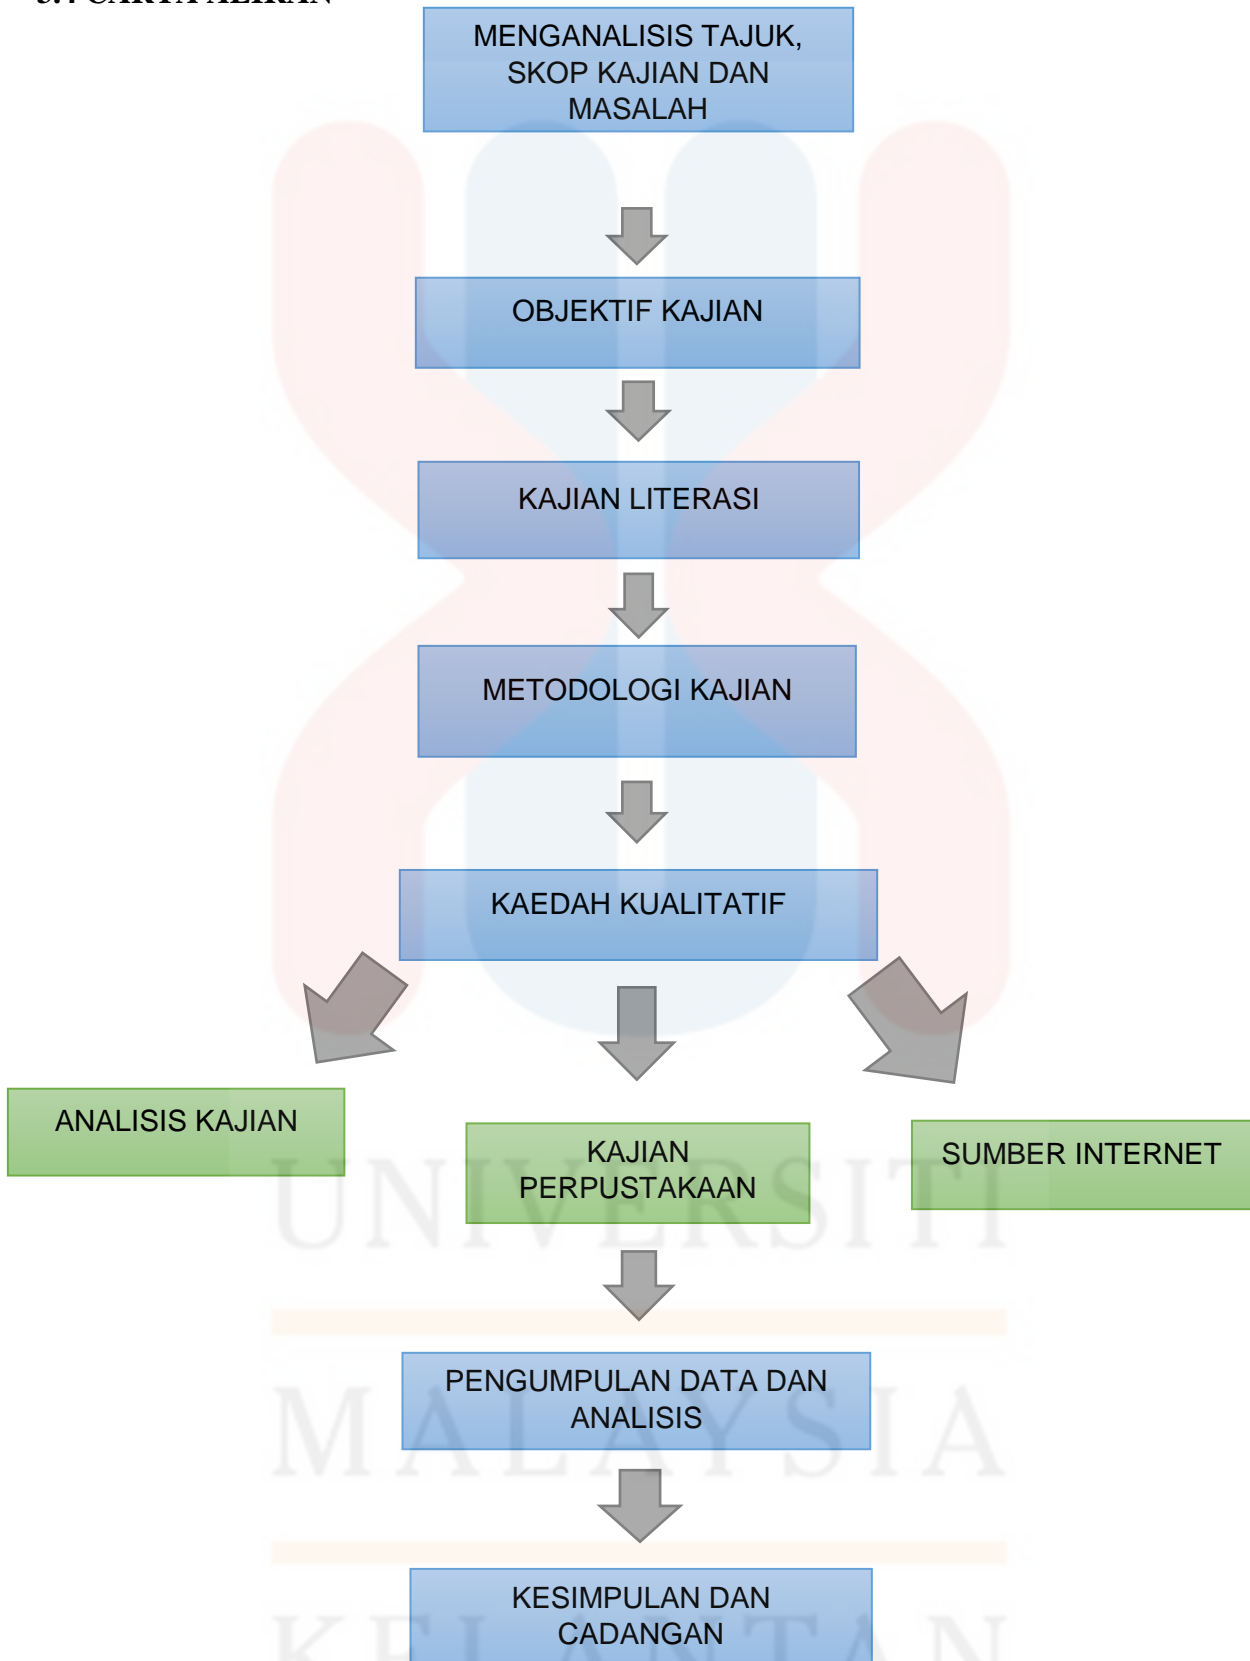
MENGANALISIS TAJUK, SKOP KAJIAN DAN MASALAH

OBJEKTIF KAJIAN

KAJIAN LITERASI

METODOLOGI KAJIAN

KAEDAH KUALITATIF

ANALISIS KAJIAN

KAJIAN PERPUSTAKAAN

SUMBER INTERNET

PENGUMPULAN DATA DAN ANALISIS

KESIMPULAN DAN CADANGAN

UNIVERSITI

MALAYSIA

KELANTAN